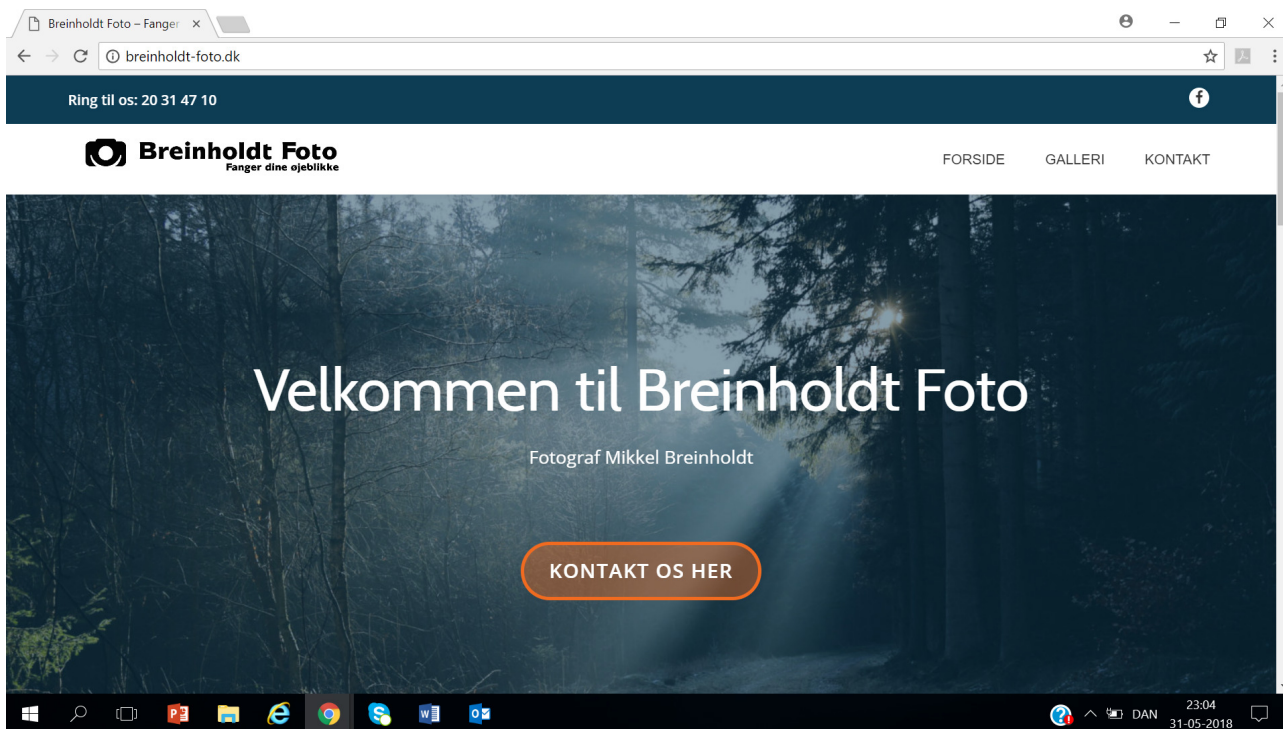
Breinholdt Foto – Fanger ×

breinholdt-foto.dk

Ring til os: 20 31 47 10

Breinholdt Foto
Fanger dine øjeblikke

FORSIDE GALLERI KONTAKT

Velkommen til Breinholdt Foto

Fotograf Mikkel Breinholdt

KONTAKT OS HER

DAN 23:04 31-05-2018